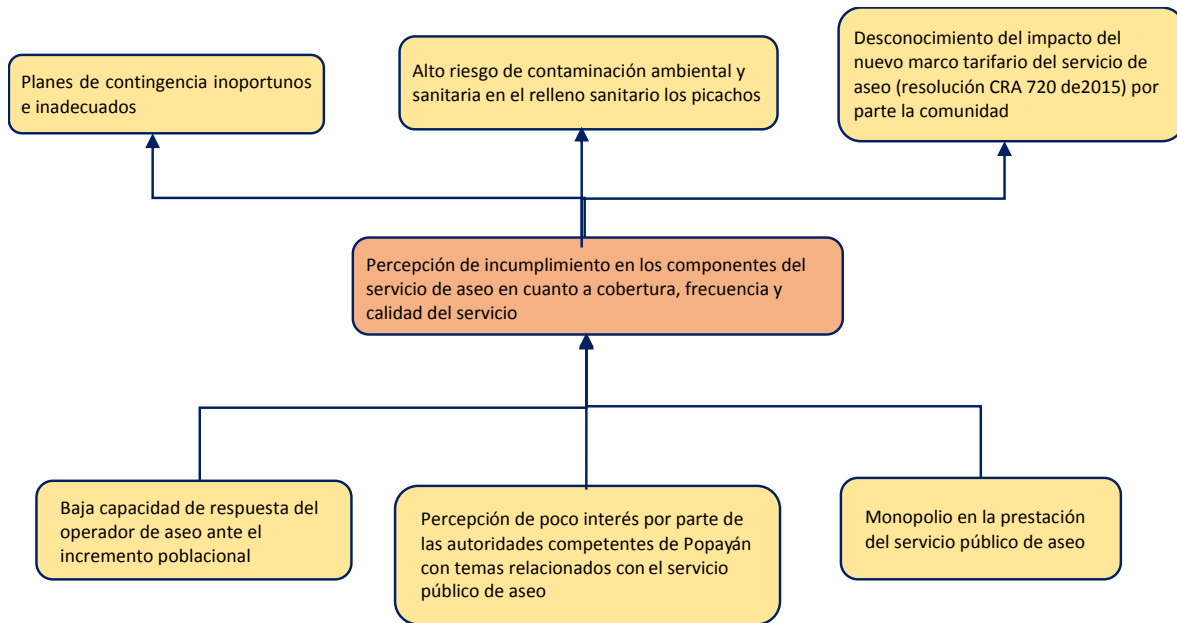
Planes de contingencia inoportunos e inadecuados

Alto riesgo de contaminación ambiental y sanitaria en el relleno sanitario los picachos

Desconocimiento del impacto del nuevo marco tarifario del servicio de aseo (resolución CRA 720 de2015) por parte la comunidad

Percepción de incumplimiento en los componentes del servicio de aseo en cuanto a cobertura, frecuencia y calidad del servicio

Baja capacidad de respuesta del operador de aseo ante el incremento poblacional

Percepción de poco interés por parte de las autoridades competentes de Popayán con temas relacionados con el servicio público de aseo

Monopolio en la prestación del servicio público de aseo